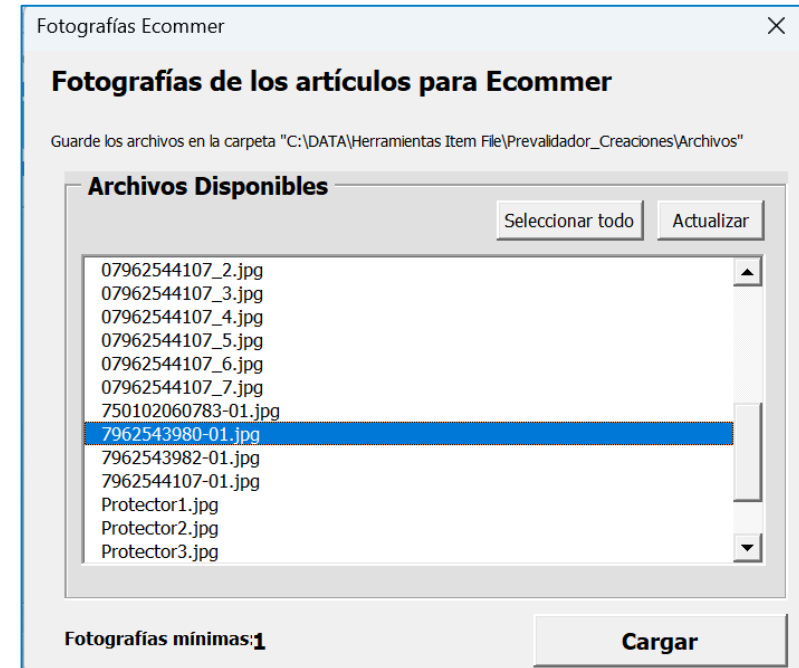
Fotografías Ecommer

Fotografías de los artículos para Ecommer

Guarde los archivos en la carpeta "C:\DATA\Herramientas Item File\Prevalidador_Creaciones\Archivos"

Archivos Disponibles

Seleccionar todo

Actualizar

07962544107_2.jpg
07962544107_3.jpg
07962544107_4.jpg
07962544107_5.jpg
07962544107_6.jpg
07962544107_7.jpg
750102060783-01.jpg
7962543980-01.jpg
7962543982-01.jpg
7962544107-01.jpg
Protector1.jpg
Protector2.jpg
Protector3.jpg

Fotografías mínimas:1

Cargar